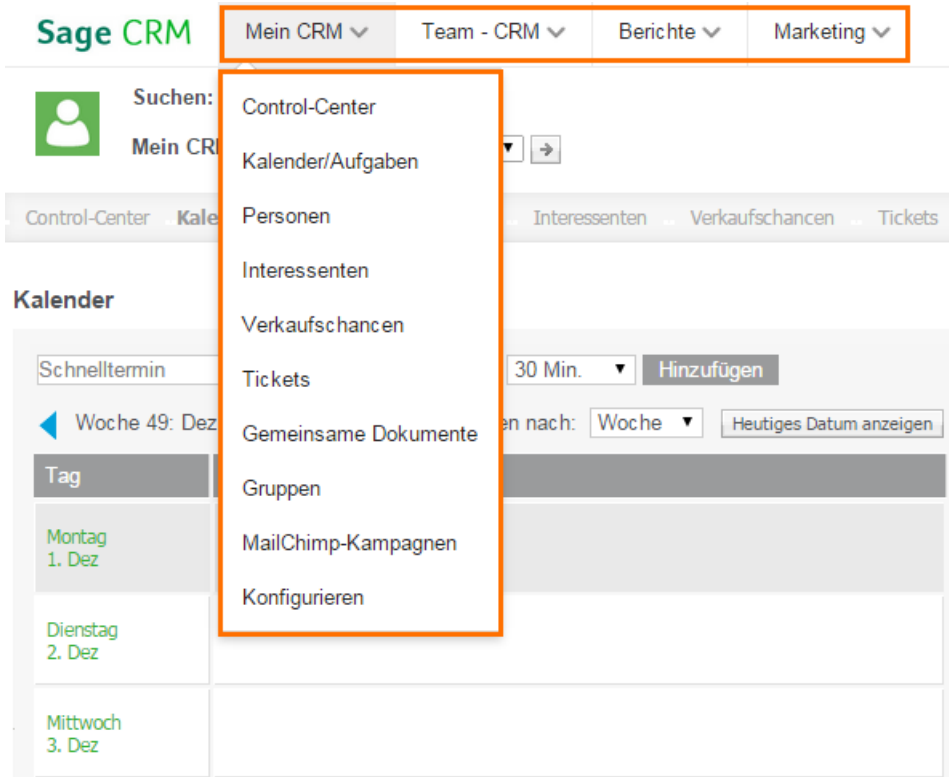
Sage CRM

Mein CRM | Team - CRM | Berichte | Marketing

Suchen:

Mein CR

Control-Center
Kalender/Aufgaben
Personen
Interessenten
Verkaufschancen
Tickets
Gemeinsame Dokumente
Gruppen
MailChimp-Kampagnen
Konfigurieren

Control-Center | Kale | Interessenten | Verkaufschancen | Tickets

Kalender

Schnelltermin | 30 Min. | Hinzufügen

Woche 49: Dez | en nach: | Woche | Heutiges Datum anzeigen

| Tag | |
|---|---|
| Montag 1. Dez | |
| Dienstag 2. Dez | |
| Mittwoch 3. Dez | |